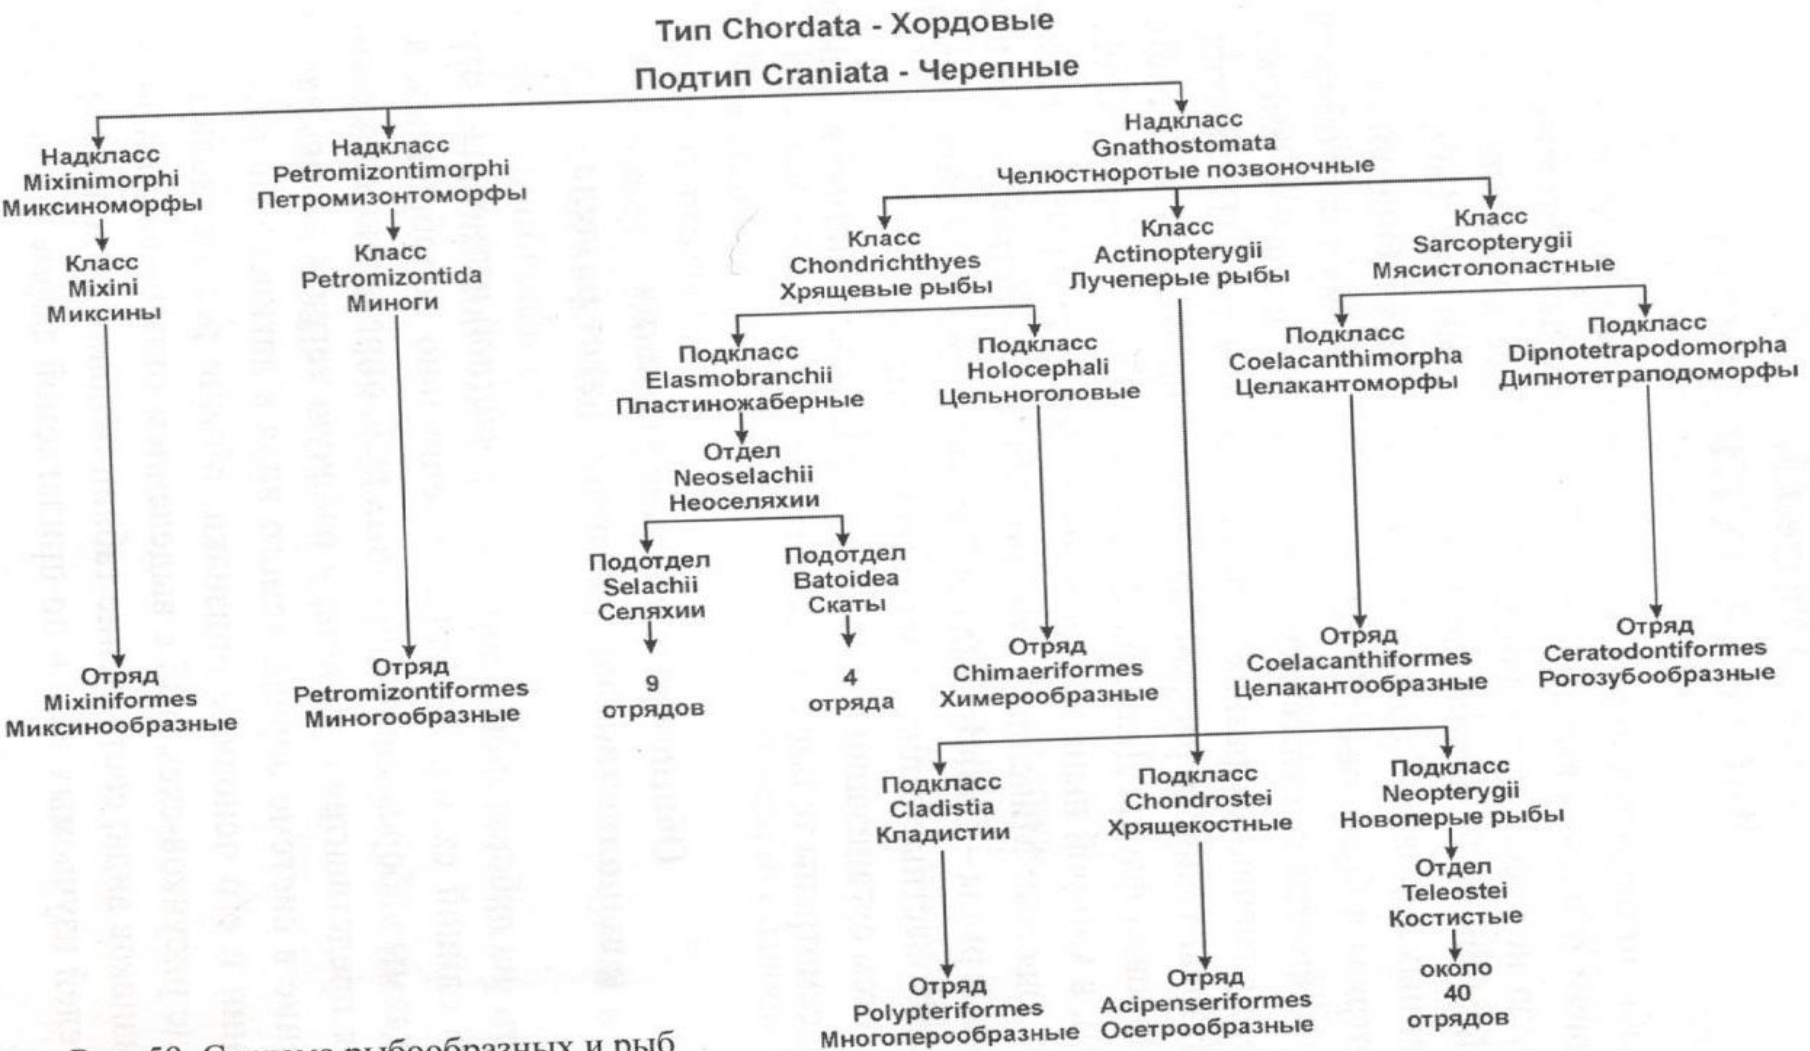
Тип Chordata - Хордовые

Подтип Craniata - Черепные

Надкласс Mixinimorphi Миксиноморфы

Класс Mixini Миксины

Отряд Mixiniformes Миксинообразные

Надкласс Petromizontimorphi Петромизонтоморфы

Класс Petromizontida Миноги

Отряд Petromizontiformes Минообразные

Надкласс Gnathostomata Челюстноротые позвоночные

Класс Chondrichthyes Хрящевые рыбы

Подкласс Elasmobranchii Пластиножаберные

Отдел Neoselachii Неоселяхии

Подотдел Selachii Селяхии

9 отрядов

Подотдел Batoidea Скаты

4 отряда

Подкласс Holocephali Цельноголовые

Отряд Chimaeriformes Химерообразные

Класс Actinopterygii Лучеперые рыбы

Подкласс Cladistia Кладистии

Отряд Polypteriformes Многоперообразные

Подкласс Chondrostei Хрящекостные

Отряд Acipenseriformes Осетрообразные

Подкласс Neopterygii Новоперые рыбы

Отдел Teleostei Костистые

около 40 отрядов

Класс Sarcopterygii Мясистолопастные

Подкласс Coelacanthimorpha Целакантоморфы

Отряд Coelacanthiformes Целакантообразные

Подкласс Dipnotetrapodomorpha Дипнотетраподоморфы

Отряд Ceratodontiformes Рогозубообразные

Рис. 50. Система рыбообразных и рыб